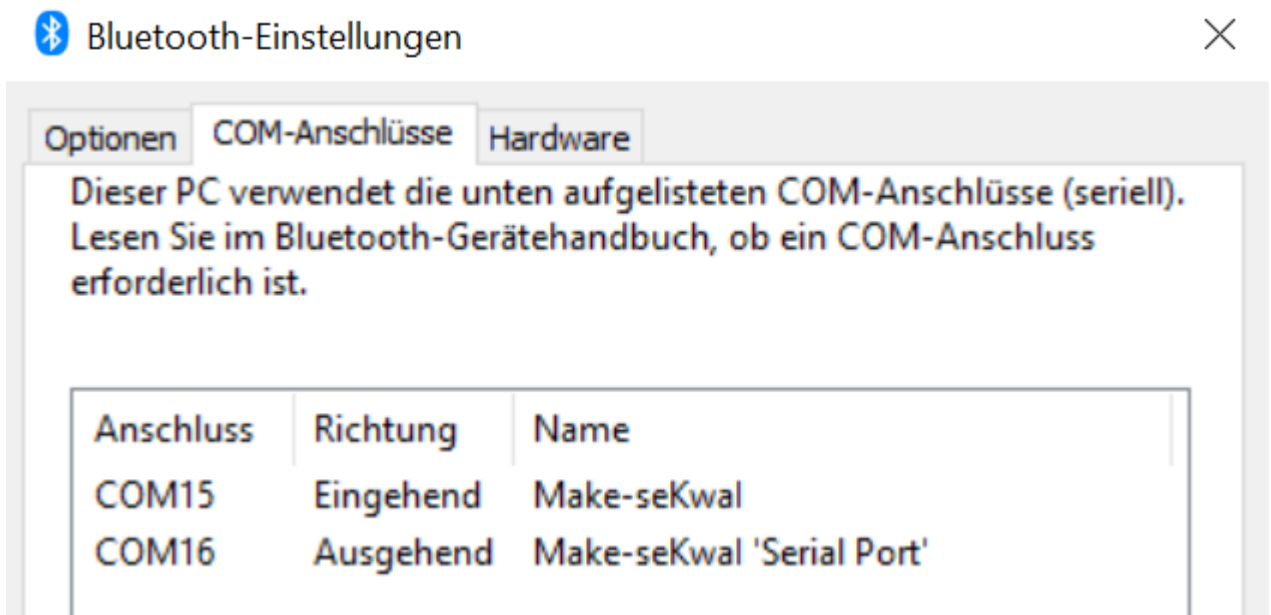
Bluetooth-Einstellungen

Optionen COM-Anschlüsse Hardware

Dieser PC verwendet die unten aufgelisteten COM-Anschlüsse (seriell). Lesen Sie im Bluetooth-Gerätehandbuch, ob ein COM-Anschluss erforderlich ist.

| Anschluss | Richtung | Name |
|---|---|---|
| COM15 | Eingehend | Make-seKwal |
| COM16 | Ausgehend | Make-seKwal 'Serial Port' |